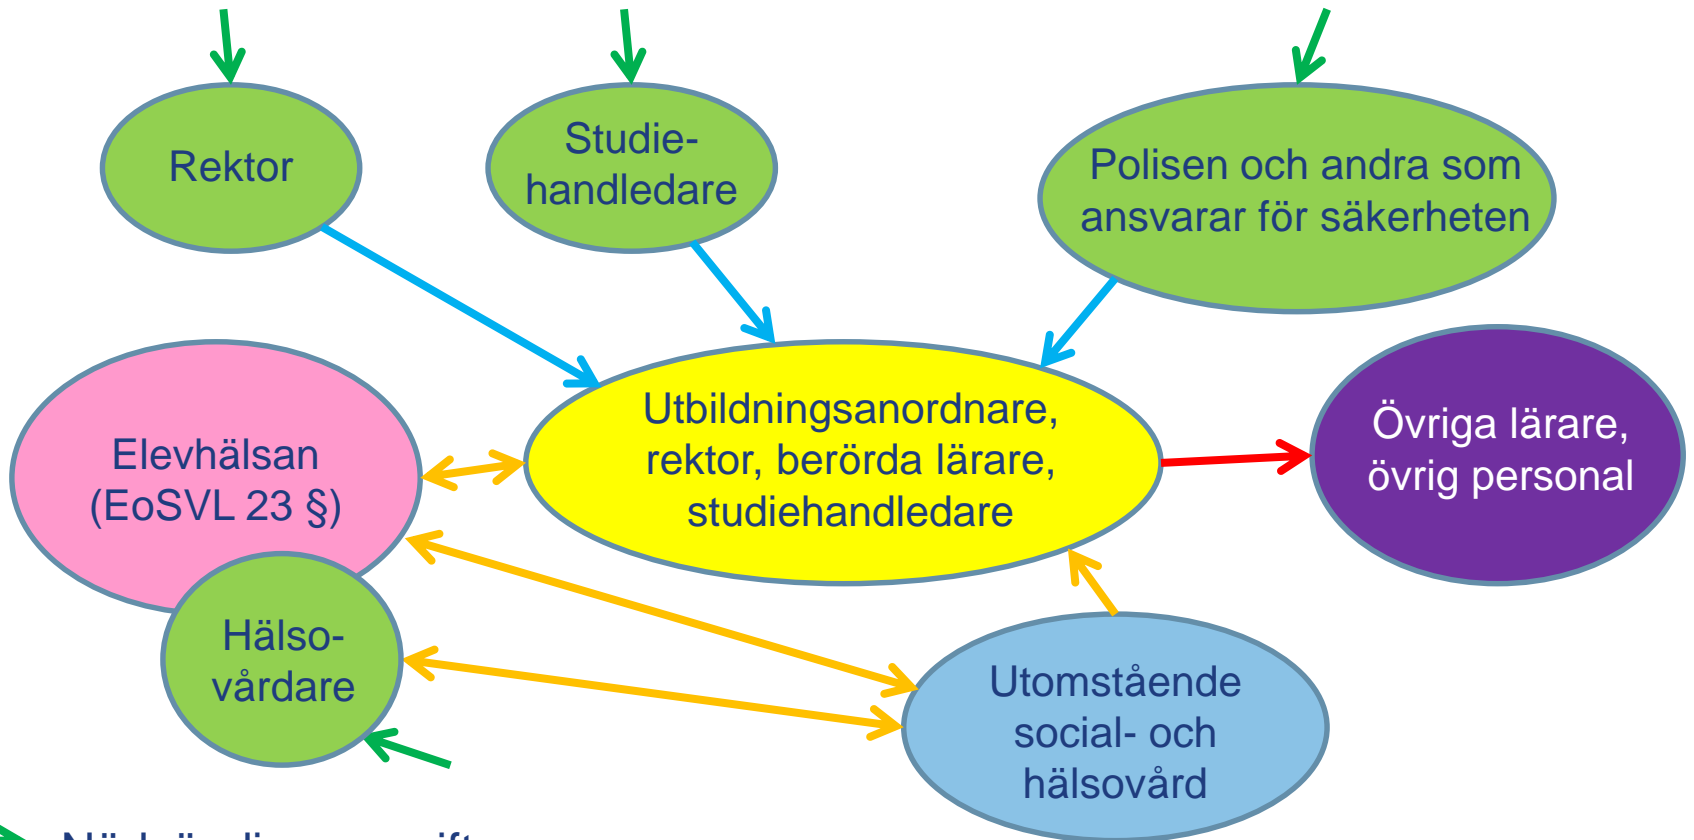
Rektor

Studiehandledare

Polisen och andra som ansvarar för säkerheten

Elevhälsan (EoSVL 23 §)

Utbildningsanordnare, rektor, berörda lärare, studiehandledare

Övriga lärare, övrig personal

Hälsovårdare

Utomstående social- och hälsovård

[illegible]